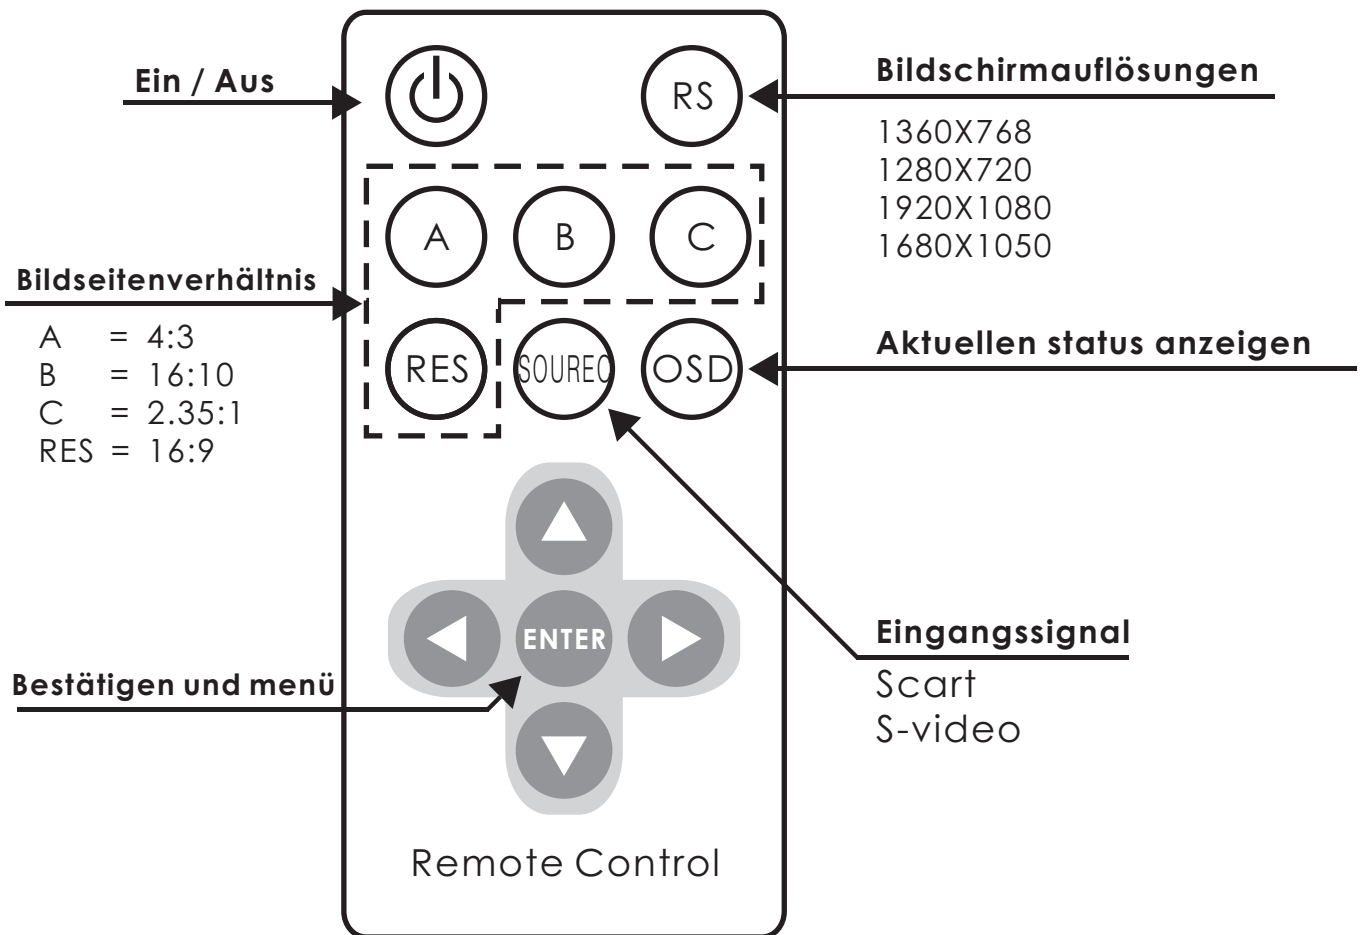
Ein / Aus

RS

Bildschirmauflösungen

1360X768
1280X720
1920X1080
1680X1050

A B C

Bildseitenverhältnis

A = 4:3
B = 16:10
C = 2.35:1
RES = 16:9

RES SOUREC OSD

Aktuellen status anzeigen

ENTER

Eingangssignal

Scart
S-video

Bestätigen und menü

Remote Control